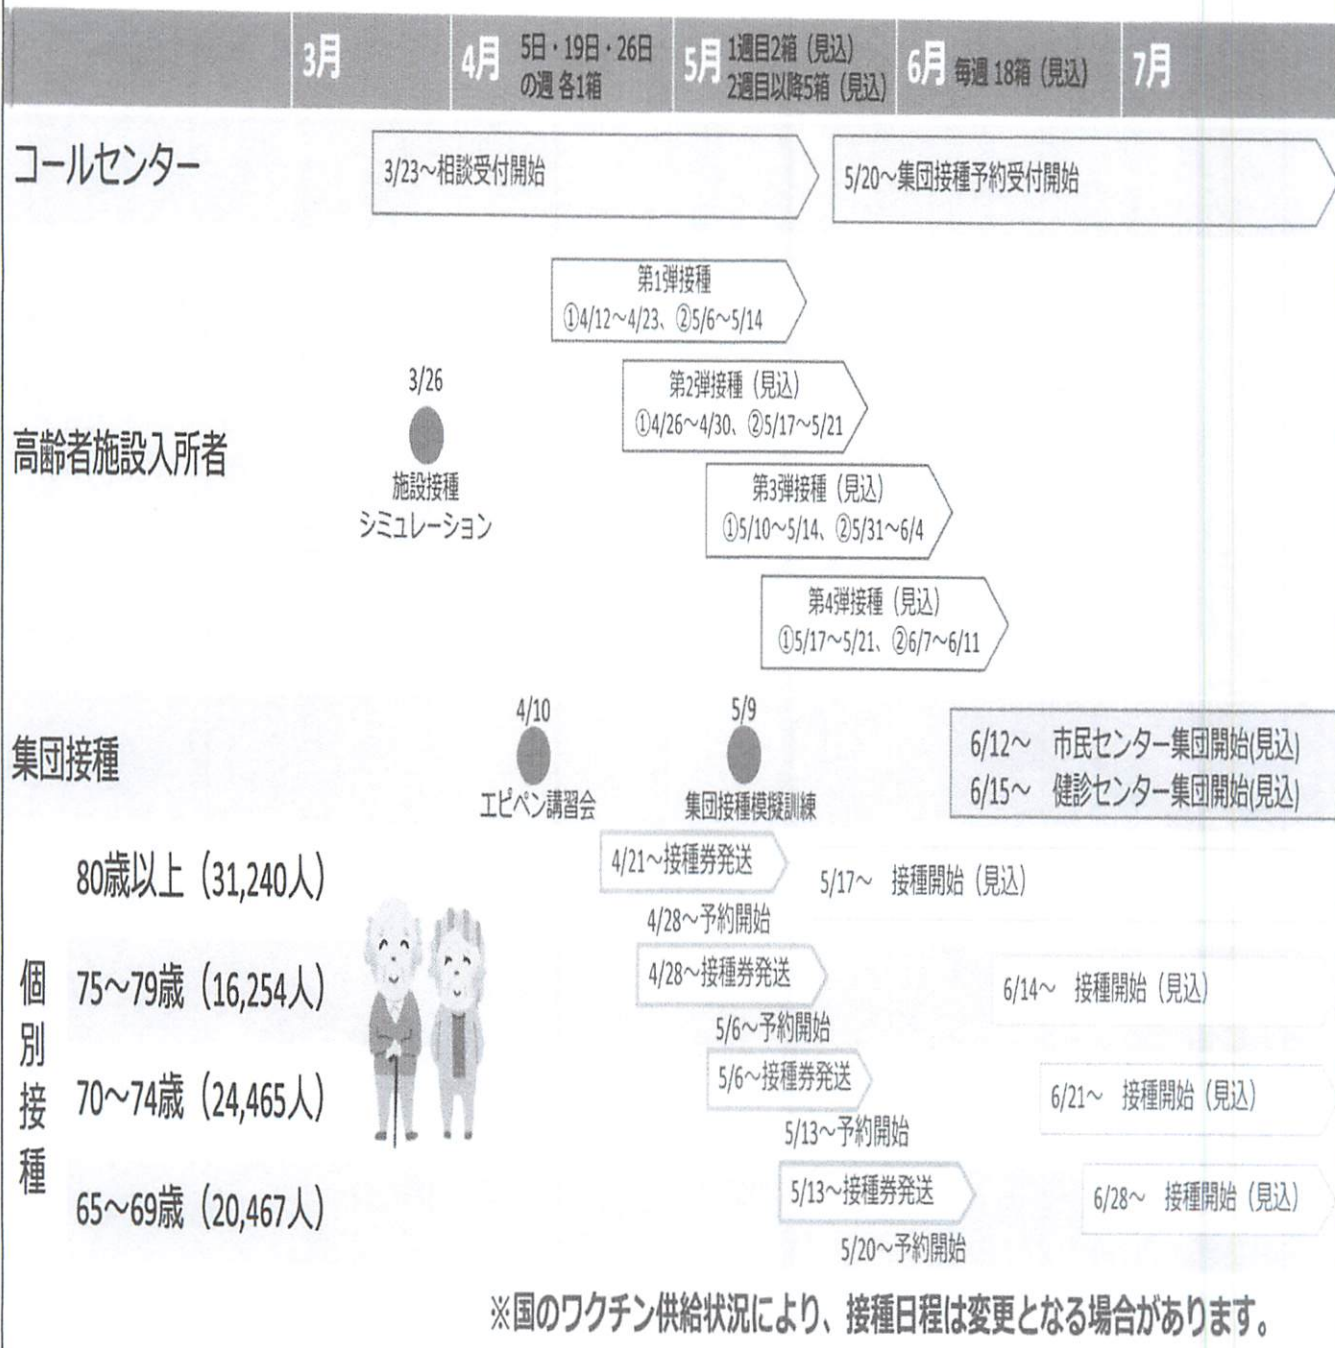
| | 3月 | 4月 5日・19日・26日の週 各1箱 | 5月 1週目2箱（見込）2週目以降5箱（見込） | 6月 毎週 18箱（見込） | 7月 |
|---|---|---|---|---|---|

コールセンター

3/23～相談受付開始

5/20～集団接種予約受付開始

高齢者施設入所者

3/26

施設接種シミュレーション

第1弾接種 ①4/12～4/23、②5/6～5/14

第2弾接種（見込）①4/26～4/30、②5/17～5/21

第3弾接種（見込）①5/10～5/14、②5/31～6/4

第4弾接種（見込）①5/17～5/21、②6/7～6/11

集団接種

4/10

エピペン講習会

5/9

集団接種模擬訓練

6/12～ 市民センター集団開始(見込)
6/15～ 健診センター集団開始(見込)

個別接種

80歳以上（31,240人）

4/21～接種券発送

4/28～予約開始

5/17～ 接種開始（見込）

75～79歳（16,254人）

4/28～接種券発送

5/6～予約開始

6/14～ 接種開始（見込）

70～74歳（24,465人）

5/6～接種券発送

5/13～予約開始

6/21～ 接種開始（見込）

65～69歳（20,467人）

5/13～接種券発送

5/20～予約開始

6/28～ 接種開始（見込）

※国のワクチン供給状況により、接種日程は変更となる場合があります。